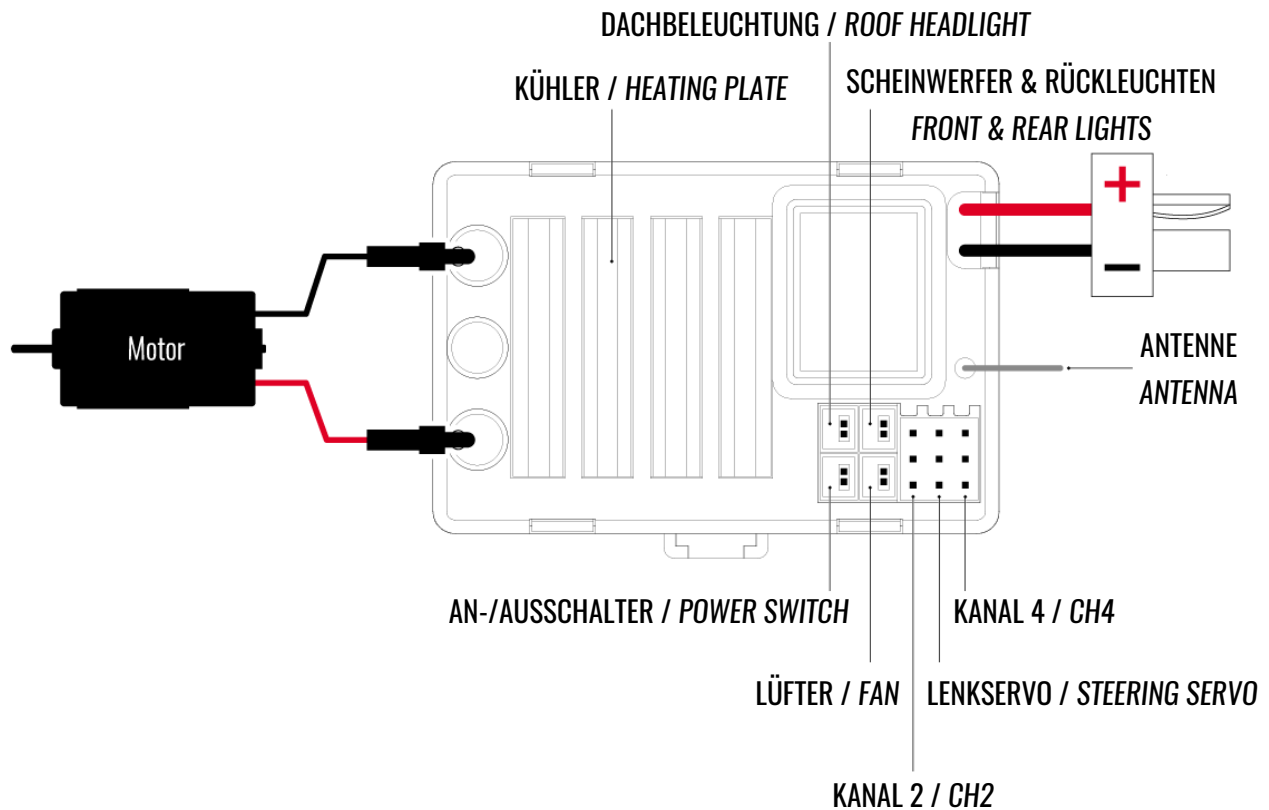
DACHBELEUCHTUNG / ROOF HEADLIGHT

KÜHLER / HEATING PLATE

SCHEINWERFER & RÜCKLEUCHTEN
FRONT & REAR LIGHTS

+

−

Motor

ANTENNE
ANTENNA

AN-/AUSSCHALTER / POWER SWITCH

KANAL 4 / CH4

LÜFTER / FAN

LENKSERVO / STEERING SERVO

KANAL 2 / CH2